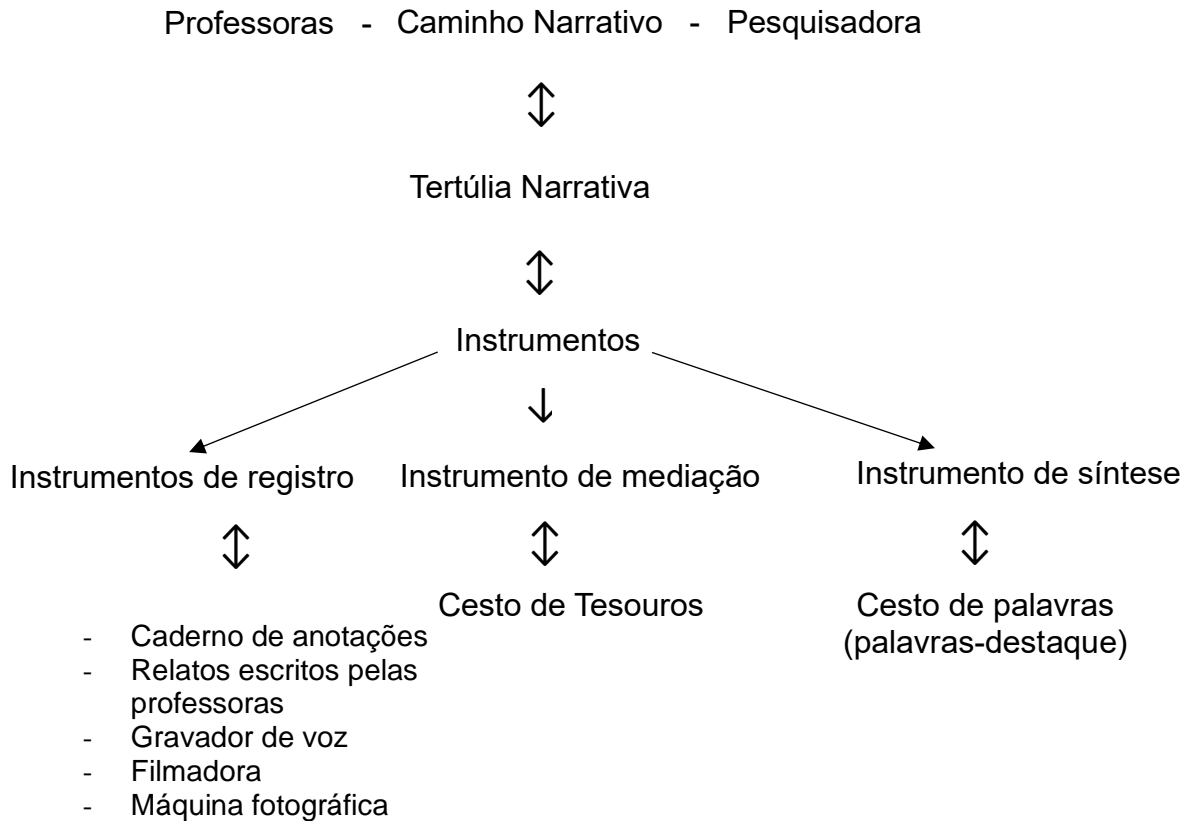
Professoras - Caminho Narrativo - Pesquisadora

Tertúlia Narrativa

Instrumentos

Instrumentos de registro

- Caderno de anotações
- Relatos escritos pelas professoras
- Gravador de voz
- Filmadora
- Máquina fotográfica

Instrumento de mediação

Cesto de Tesouros

Instrumento de síntese

Cesto de palavras (palavras-destaque)